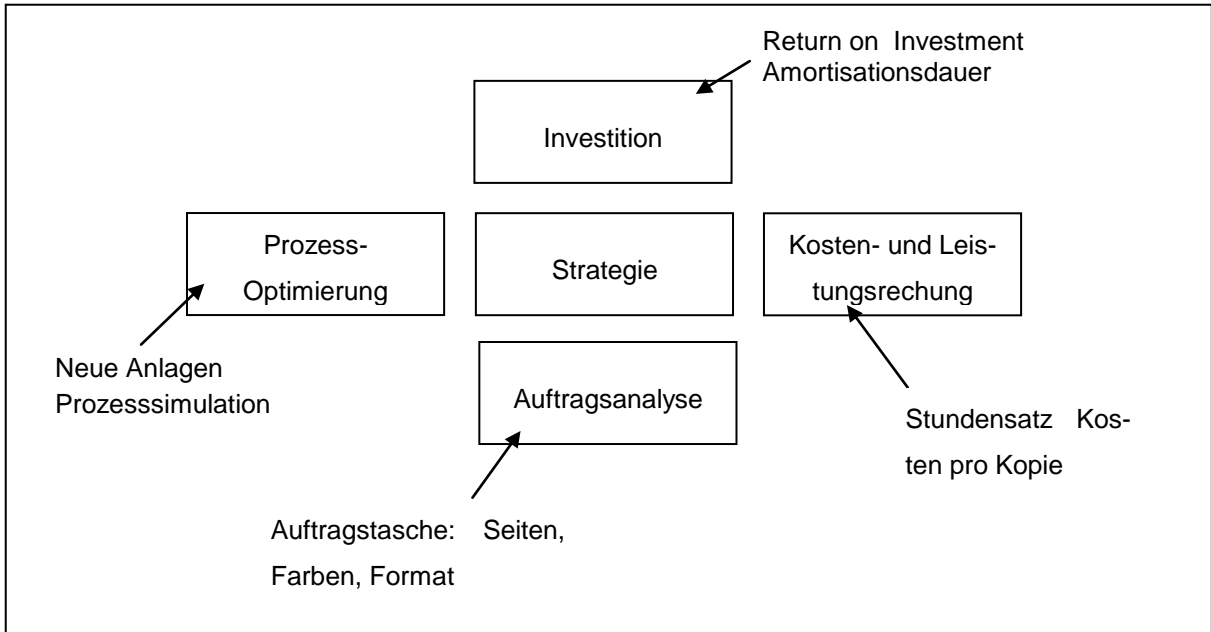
Return on Investment
Amortisationsdauer

Investition

Prozess-Optimierung

Strategie

Kosten- und Leistungsrechung

Neue Anlagen
Prozesssimulation

Auftragsanalyse

Stundensatz Kosten pro Kopie

Auftragstasche: Seiten, Farben, Format